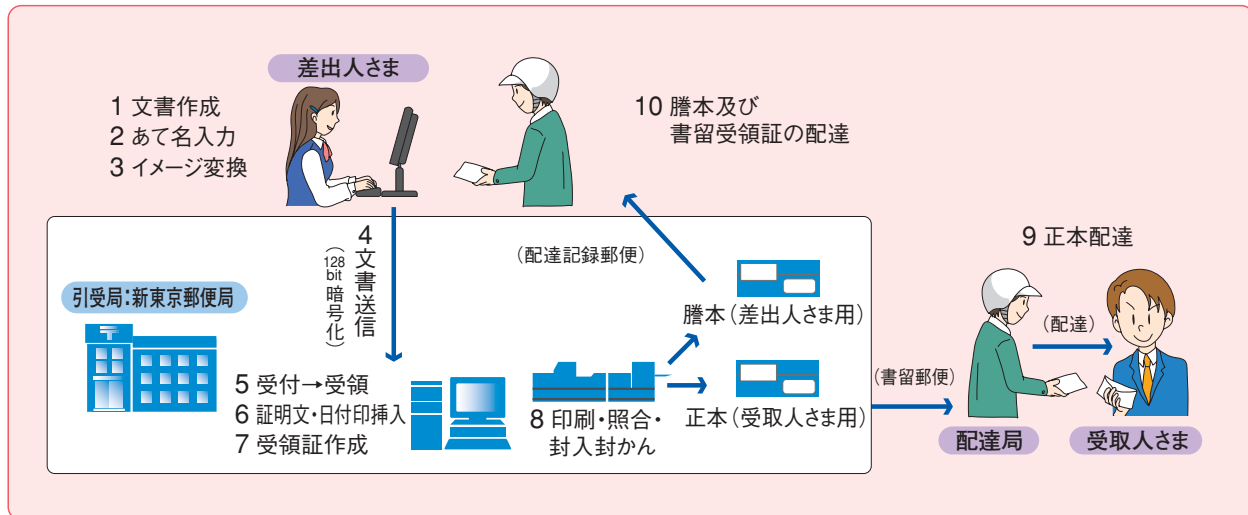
差出人さま

1 文書作成
2 あて名入力
3 イメージ変換

10 謄本及び
書留受領証の配達

4 文書送信
（128bit暗号化）

（配達記録郵便）

9 正本配達

引受局：新東京郵便局

謄本（差出人さま用）

（配達）

5 受付→受領
6 証明文・日付印挿入
7 受領証作成

8 印刷・照合・
封入封かん

正本（受取人さま用）

（書留郵便）

配達局

受取人さま